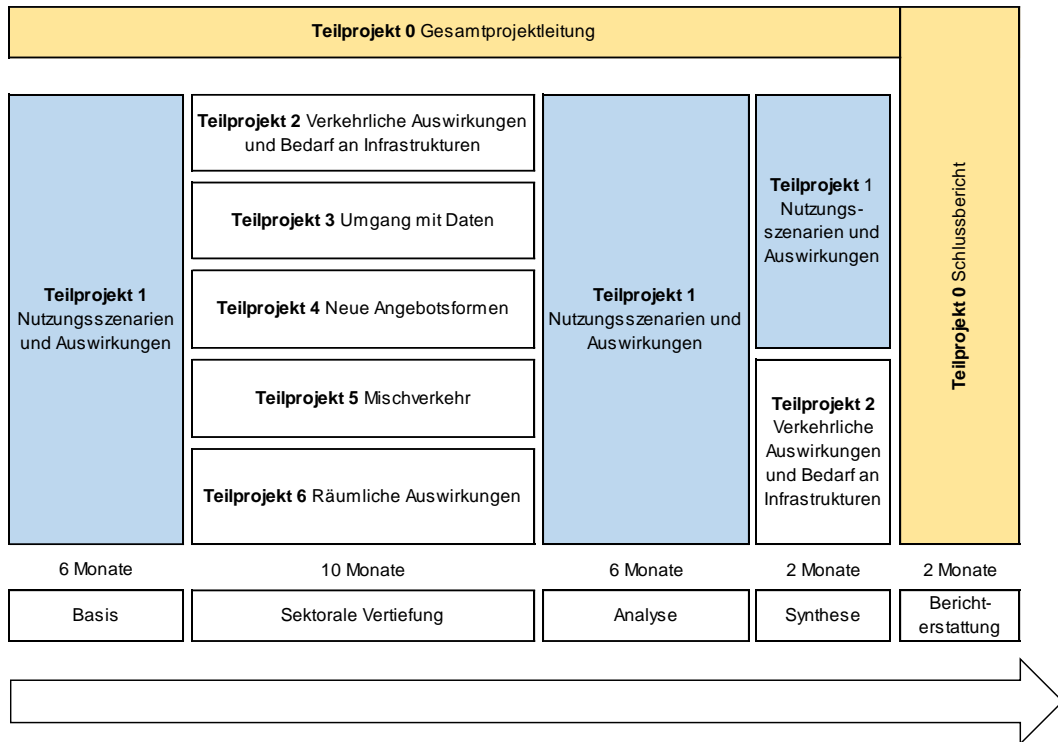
**Teilprojekt 0** Gesamtprojektleitung

**Teilprojekt 1** Nutzungsszenarien und Auswirkungen

**Teilprojekt 2** Verkehrliche Auswirkungen und Bedarf an Infrastrukturen

**Teilprojekt 3** Umgang mit Daten

**Teilprojekt 4** Neue Angebotsformen

**Teilprojekt 5** Mischverkehr

**Teilprojekt 6** Räumliche Auswirkungen

**Teilprojekt 1** Nutzungsszenarien und Auswirkungen

**Teilprojekt** 1 Nutzungs-szenarien und Auswirkungen

**Teilprojekt 2** Verkehrliche Auswirkungen und Bedarf an Infrastrukturen

**Teilprojekt 0** Schlussbericht

6 Monate | 10 Monate | 6 Monate | 2 Monate | 2 Monate

Basis | Sektorale Vertiefung | Analyse | Synthese | Bericht-erstattung